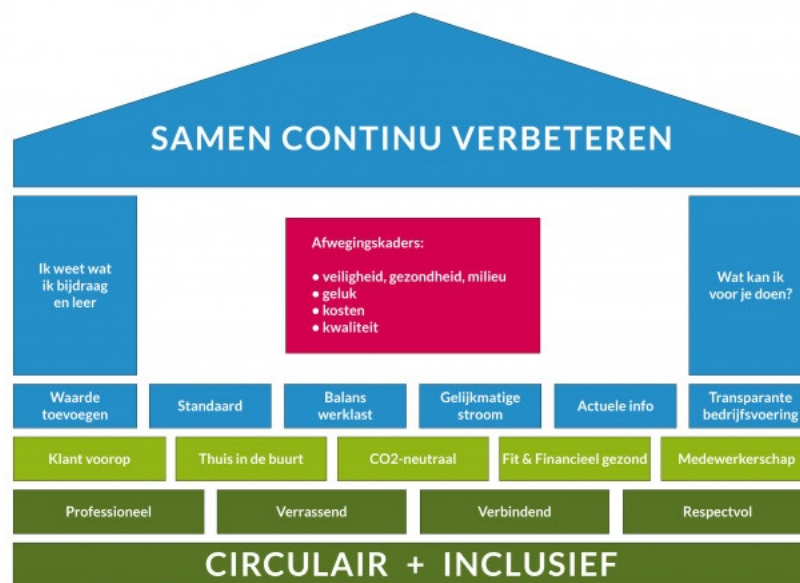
SAMEN CONTINU VERBETEREN

Ik weet wat ik bijdraag en leer

Afwegingskaders:
• veiligheid, gezondheid, milieu
• geluk
• kosten
• kwaliteit

Wat kan ik voor je doen?

Waarde toevoegen

Standaard

Balans werklast

Gelijkmatige stroom

Actuele info

Transparante bedrijfsvoering

Klant voorop

Thuis in de buurt

CO2-neutraal

Fit & Financieel gezond

Medewerkerschap

Professioneel

Verrassend

Verbindend

Respectvol

CIRCULAIR + INCLUSIEF